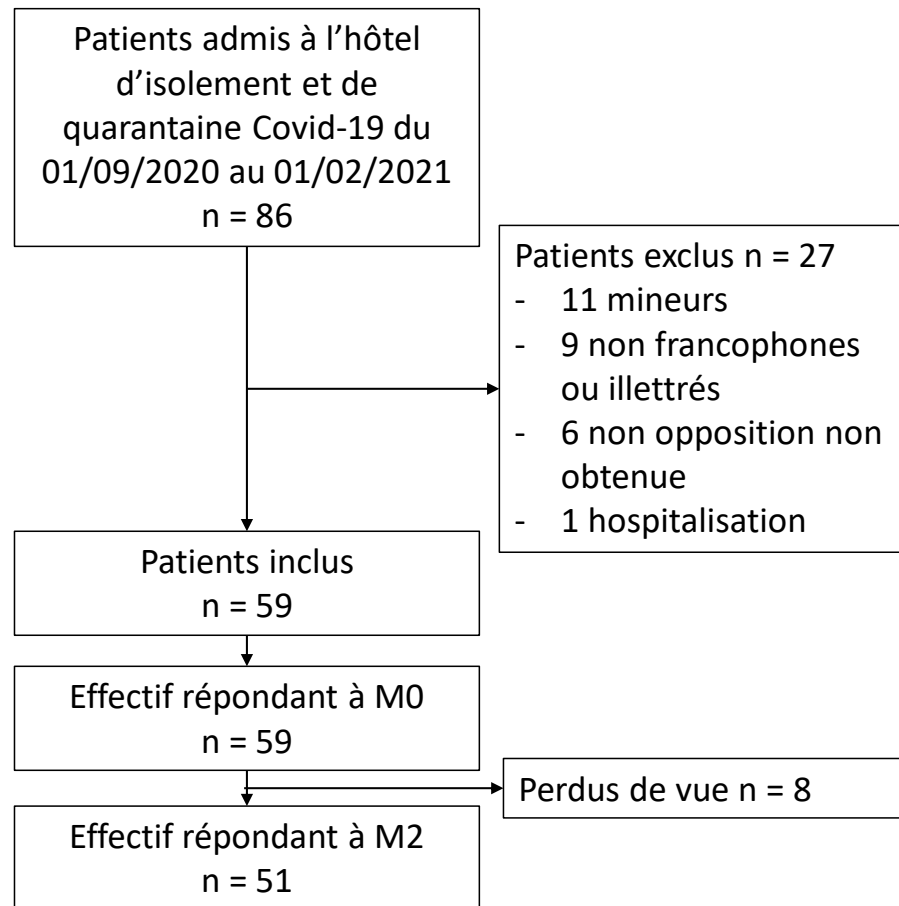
Patients admis à l'hôtel d'isolement et de quarantaine Covid-19 du 01/09/2020 au 01/02/2021
n = 86

Patients exclus n = 27
- 11 mineurs
- 9 non francophones ou illettrés
- 6 non opposition non obtenue
- 1 hospitalisation

Patients inclus
n = 59

Effectif répondant à M0
n = 59

Perdus de vue n = 8

Effectif répondant à M2
n = 51